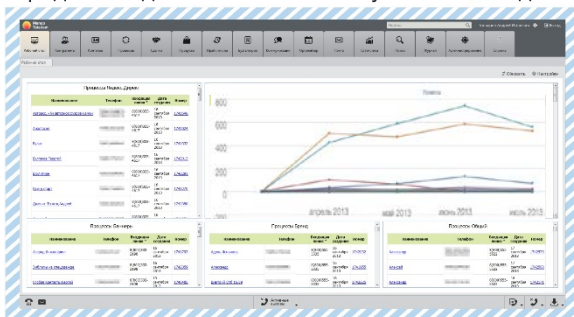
Мегаплан

Рабочий стол

Процессы Первых Данных

Наименование
Телефон
Входящие звонки
Дата создания
Номер

Продажи

апрель 2013
май 2013
июнь 2013
июль 2013

600
400
200
0

Процессы Бизнес

Процессы Бренд

Процессы Общий

Наименование
Телефон
Входящие звонки
Дата создания
Номер

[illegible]